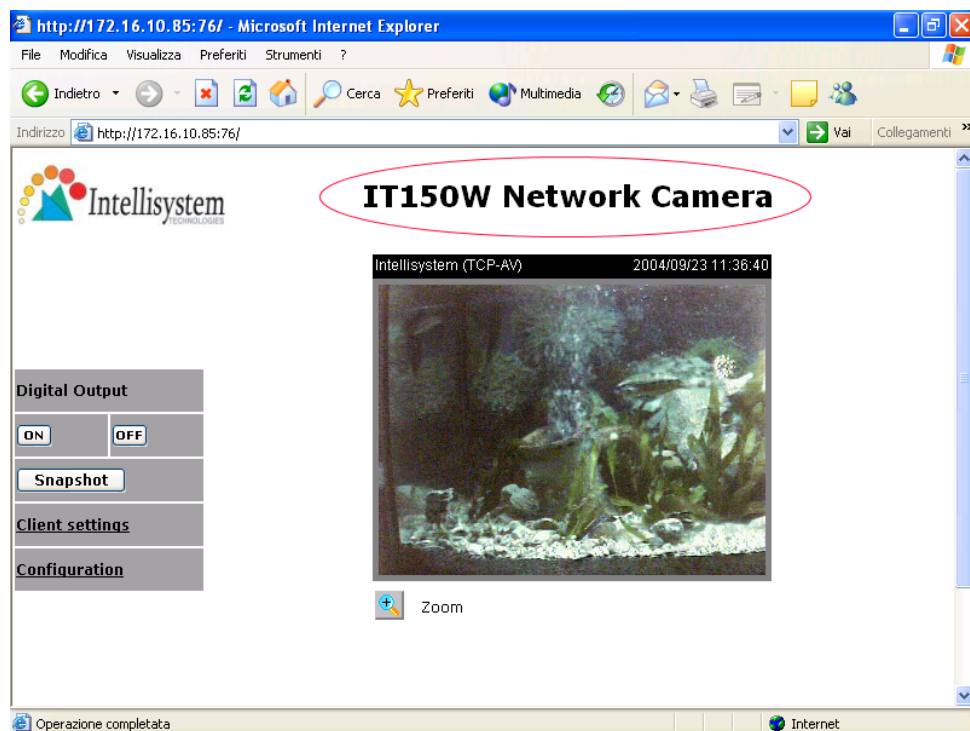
http://172.16.10.85:76/ - Microsoft Internet Explorer

File Modifica Visualizza Preferiti Strumenti ?

Indietro Cerca Preferiti Multimedia

Indirizzo http://172.16.10.85:76/ Vai Collegamenti

Intellisystem TECHNOLOGIES

IT150W Network Camera

Intellisystem (TCP-AV) 2004/09/23 11:36:40

Digital Output

ON OFF

Snapshot

Client settings

Configuration

Zoom

Operazione completata Internet